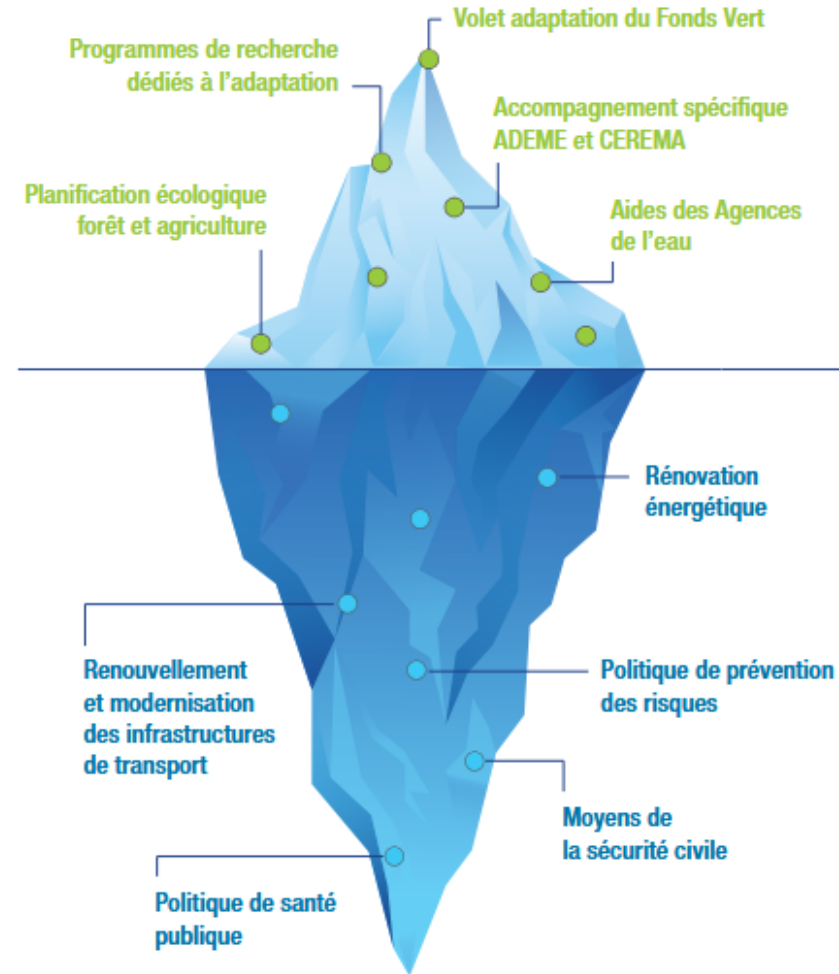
Volet adaptation du Fonds Vert

Programmes de recherche dédiés à l'adaptation

Accompagnement spécifique ADEME et CEREMA

Planification écologique forêt et agriculture

Aides des Agences de l'eau

Rénovation énergétique

Renouvellement et modernisation des infrastructures de transport

Politique de prévention des risques

Moyens de la sécurité civile

Politique de santé publique